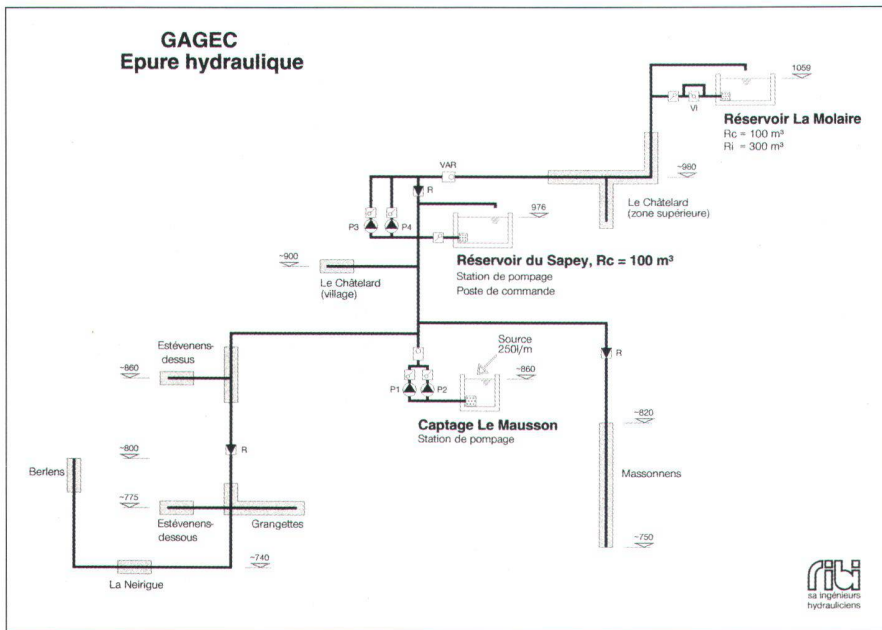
GAGEC
Epure hydraulique

1059

VI

Réservoir La Molaire
Rc = 100 m³
Ri = 300 m³

VAR

R

~960

Le Châtelard
(zone supérieure)

976

P3 P4

Réservoir du Sapey, Rc = 100 m³
Station de pompage
Poste de commande

~900

Le Châtelard
(village)

Estévenens-
dessus

~860

Source
250l/m

~860

R

P1 P2

Captage Le Mausson
Station de pompage

~820

~800

R

Berlens

~775

Estévenens-
dessous

Grangettes

Massonnens

~740

~750

La Neirigue

ribi
sa ingénieurs
hydrauliciens